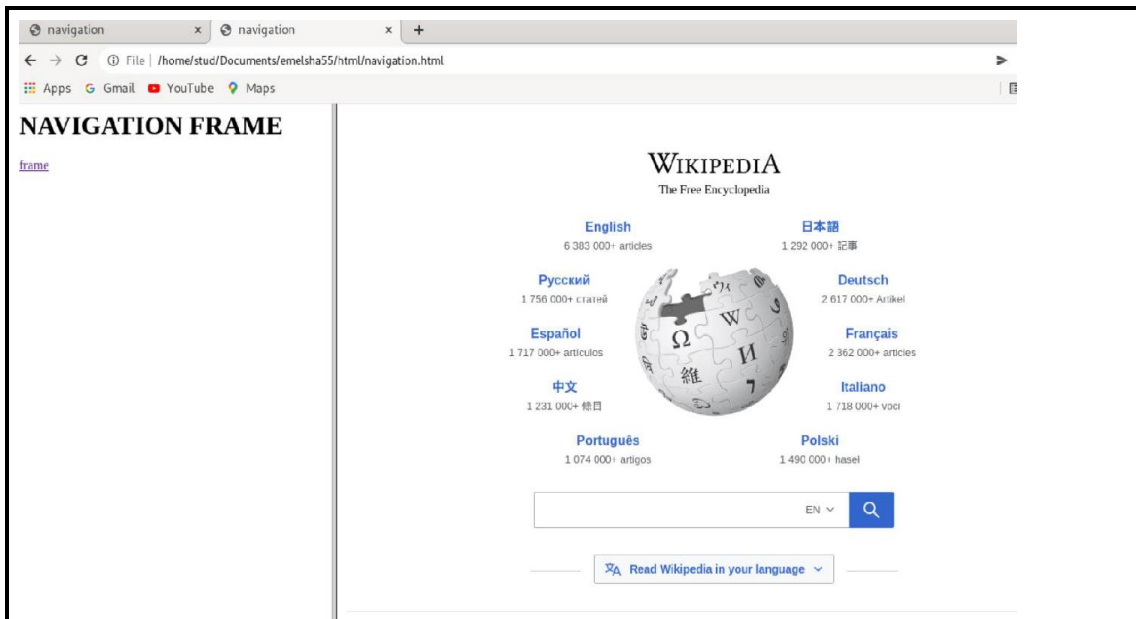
navigation ×
navigation ×
+

File | /home/stud/Documents/emelsha55/html/navigation.html

Apps Gmail YouTube Maps

NAVIGATION FRAME

frame

WIKIPEDIA
The Free Encyclopedia

English
6 383 000+ articles

日本語
1 292 000+ 記事

Русский
1 756 000+ статей

Deutsch
2 617 000+ Artikel

Español
1 717 000+ artículos

Français
2 362 000+ articles

中文
1 231 000+ 條目

Italiano
1 718 000+ voci

Português
1 074 000+ artigos

Polski
1 490 000+ haseł

EN

Read Wikipedia in your language